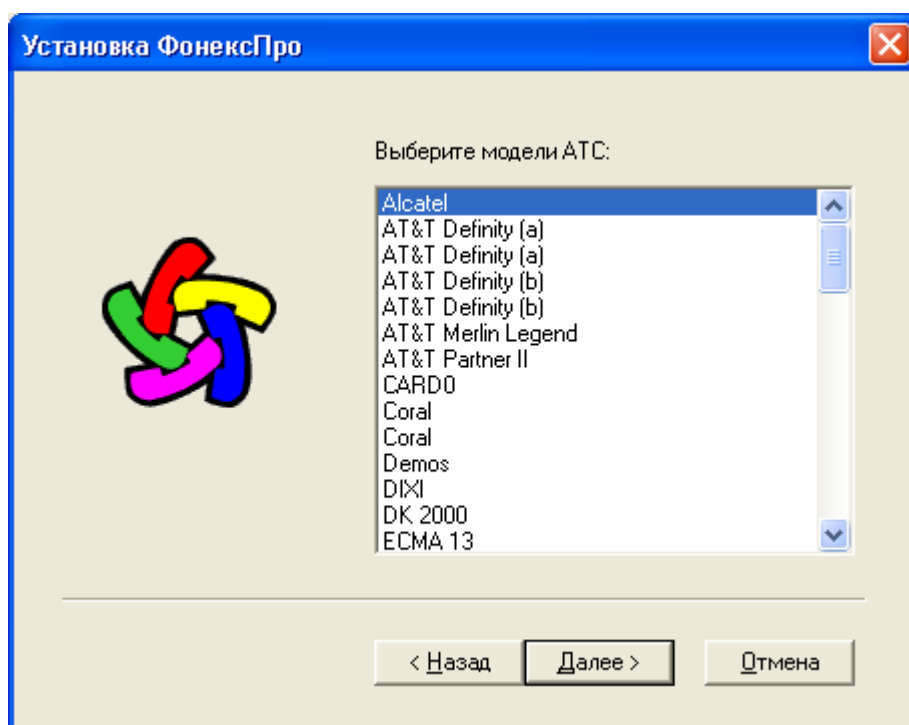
Установка ФонексПро

Выберите модели АТС:

Alcatel
AT&T Definity (a)
AT&T Definity (a)
AT&T Definity (b)
AT&T Definity (b)
AT&T Merlin Legend
AT&T Partner II
CARDO
Coral
Coral
Demos
DIXI
DK 2000
ECMA 13

< Назад
Далее >
Отмена